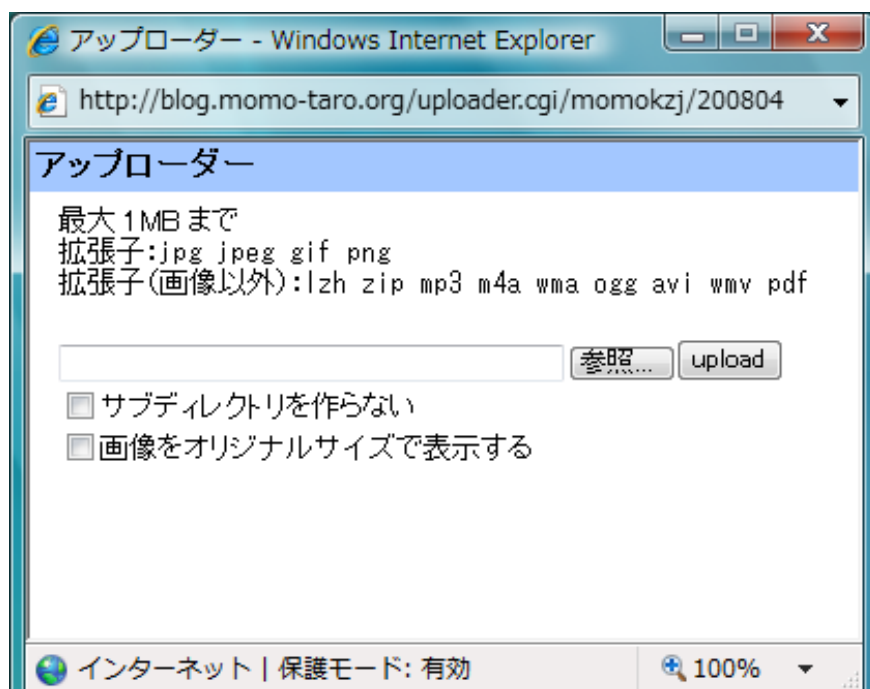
アップローダー - Windows Internet Explorer

http://blog.momo-taro.org/uploader.cgi/momokzj/200804

アップローダー

最大1MBまで
拡張子:jpg jpeg gif png
拡張子(画像以外):lzh zip mp3 m4a wma ogg avi wmv pdf

参照... upload

サブディレクトリを作らない

画像をオリジナルサイズで表示する

インターネット | 保護モード: 有効

100%